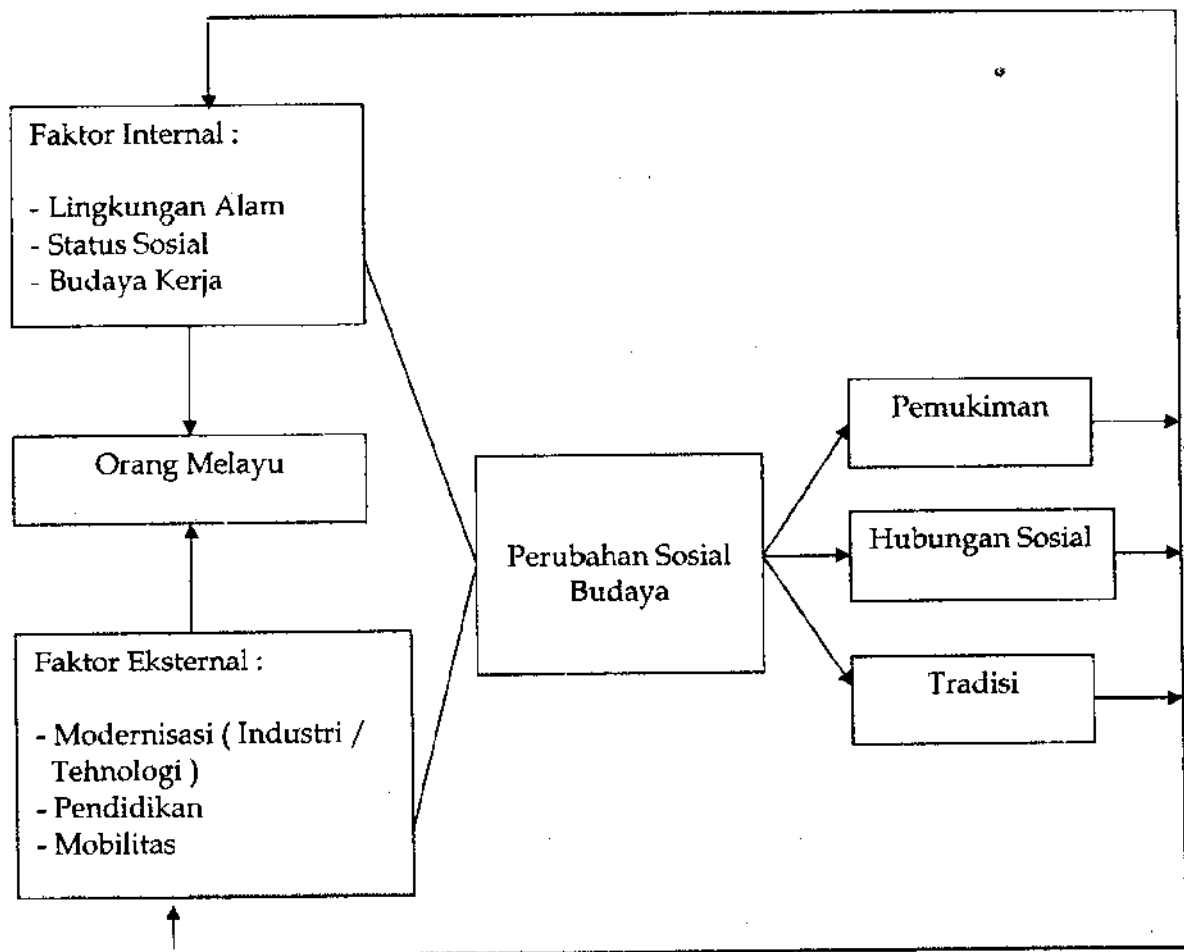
Faktor Internal :

- Lingkungan Alam
- Status Sosial
- Budaya Kerja

Orang Melayu

Faktor Eksternal :

- Modernisasi ( Industri / Tehnologi )
- Pendidikan
- Mobilitas

Perubahan Sosial Budaya

Pemukiman

Hubungan Sosial

Tradisi